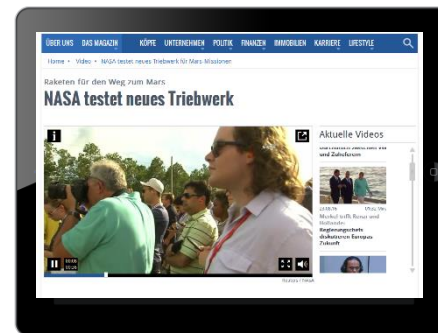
ÜBER UNS DAS MAGAZIN KÖPFE UNTERNEHMEN POLITIK FINANZEN IMMOBILIEN KARRIERE LIFESTYLE

Home • Video • NASA testet neues Triebwerk für Mars Missionen

Raketen für den Weg zum Mars

NASA testet neues Triebwerk

Aktuelle Videos

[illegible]
und Zukunftsforum

Merkel trifft Renzi und Hollande:
Regierungschefs diskutieren Europas Zukunft

Reuters / NASA